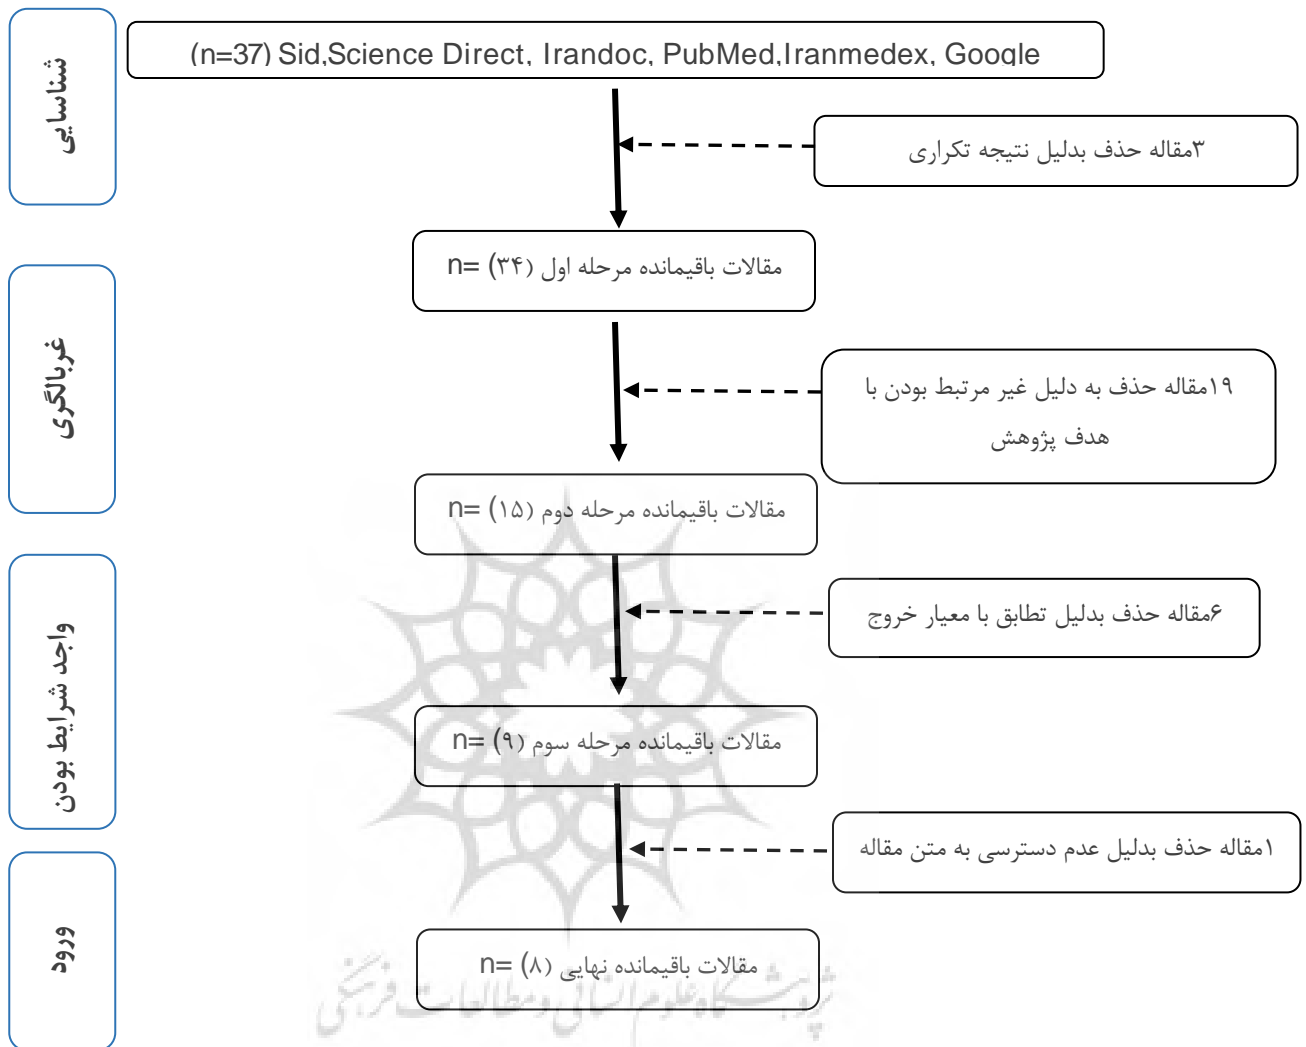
شناسایی

(n=37) Sid,Science Direct, Irandoc, PubMed,Iranmedex, Google

۳مقاله حذف بدلیل نتیجه تکراری

غربالگری

مقالات باقیمانده مرحله اول (۳۴) =n

۱۹مقاله حذف به دلیل غیر مرتبط بودن با هدف پژوهش

مقالات باقیمانده مرحله دوم (۱۵) =n

واجد شرایط بودن

۶مقاله حذف بدلیل تطابق با معیار خروج

مقالات باقیمانده مرحله سوم (۹) =n

۱مقاله حذف بدلیل عدم دسترسی به متن مقاله

ورود

مقالات باقیمانده نهایی (۸) =n

پژوهشگاه علوم انسانی و مطالعات فرهنگی